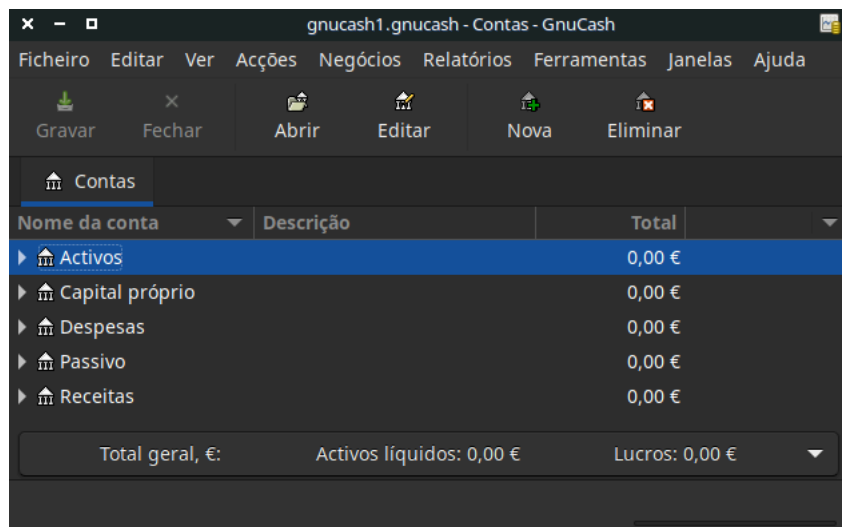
gnucash1.gnucash - Contas - GnuCash

Ficheiro Editar Ver Acções Negócios Relatórios Ferramentas Janelas Ajuda

Gravar Fechar Abrir Editar Nova Eliminar

Contas

| Nome da conta | Descrição | Total |
|---|---|---|
| Activos | | 0,00 € |
| Capital próprio | | 0,00 € |
| Despesas | | 0,00 € |
| Passivo | | 0,00 € |
| Receitas | | 0,00 € |

Total geral, €: Activos líquidos: 0,00 € Lucros: 0,00 €